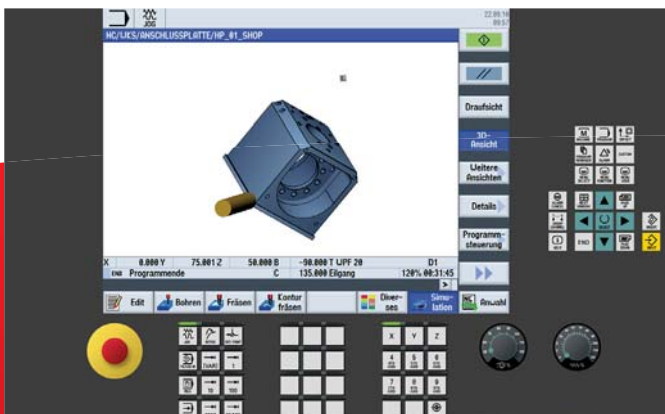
JOG

22.09.16
09:51

NC/WKS/ANSCHLUSSPLATTE/HP_01_SHOP

Draufsicht

3D-Ansicht

Weitere Ansichten

Details

Programmsteuerung

X 0.000 Y 75.001 Z 50.000 B -90.000 T UPF 20 D1
END Programmende C 135.000 Eilgang 120% 00:31:45

Edit
Bohren
Fräsen
Kontur fräsen
Diverses
Simulation
Anwahl

X
Y
Z

END